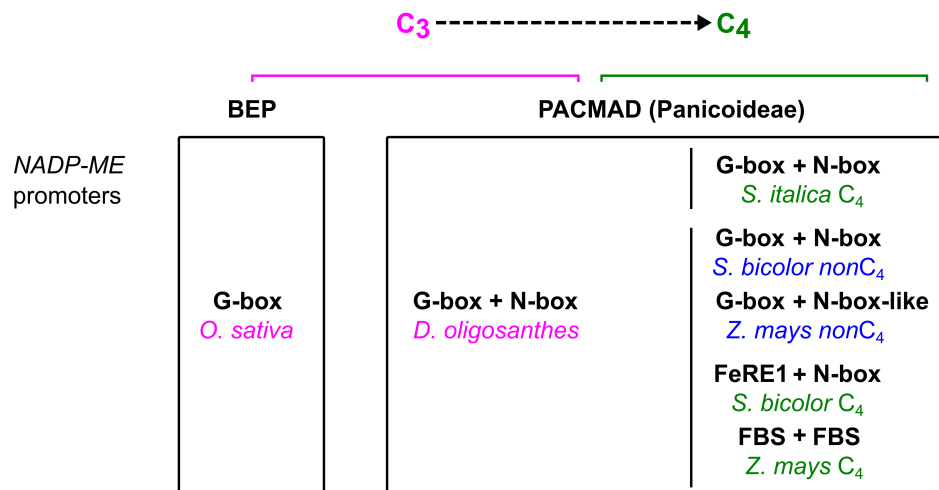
$C_3$ ----------------→ $C_4$

BEP

PACMAD (Panicoideae)

*NADP-ME* promoters

G-box
*O. sativa*

G-box + N-box
*D. oligosanthes*

G-box + N-box
*S. italica* $C_4$

G-box + N-box
*S. bicolor non*$C_4$

G-box + N-box-like
*Z. mays non*$C_4$

FeRE1 + N-box
*S. bicolor* $C_4$

FBS + FBS
*Z. mays* $C_4$